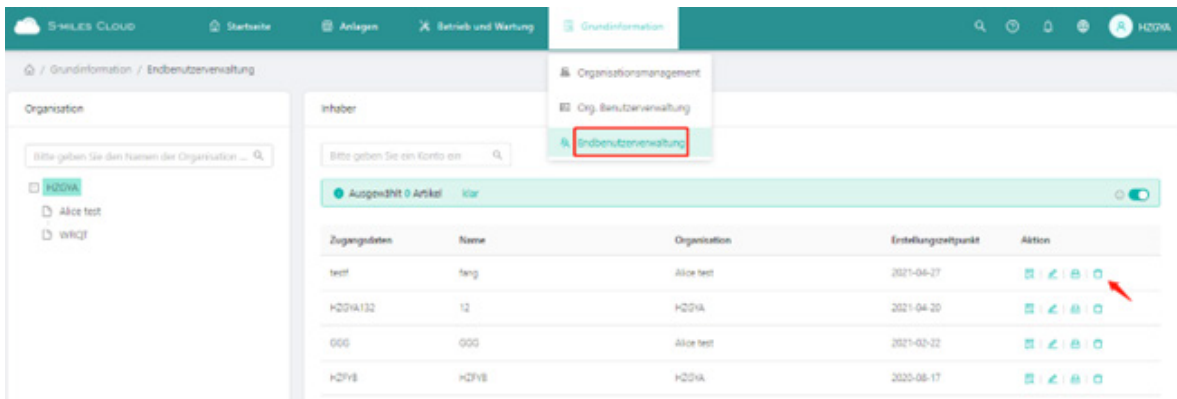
S-MILES CLOUD
Startseite
Anlagen
Betrieb und Wartung
Grundinformation
HZGYA

Organisationsmanagement
Org. Benutzerverwaltung
Endbenutzerverwaltung

/ Grundinformation / Endbenutzerverwaltung

Organisation

Bitte geben Sie den Namen der Organisation ...

HZGYA
Alice test
WRQT

Inhaber

Bitte geben Sie ein Konto ein

Ausgewählt 0 Artikel Klar

| Zugangsdaten | Name | Organisation | Erstellungszeitpunkt | Aktion |
|---|---|---|---|---|
| testf | fang | Alice test | 2021-04-27 | |
| HZGYA132 | 12 | HZGYA | 2021-04-20 | |
| GGG | GGG | Alice test | 2021-02-22 | |
| HZFY8 | HZFY8 | HZGYA | 2020-08-17 | |